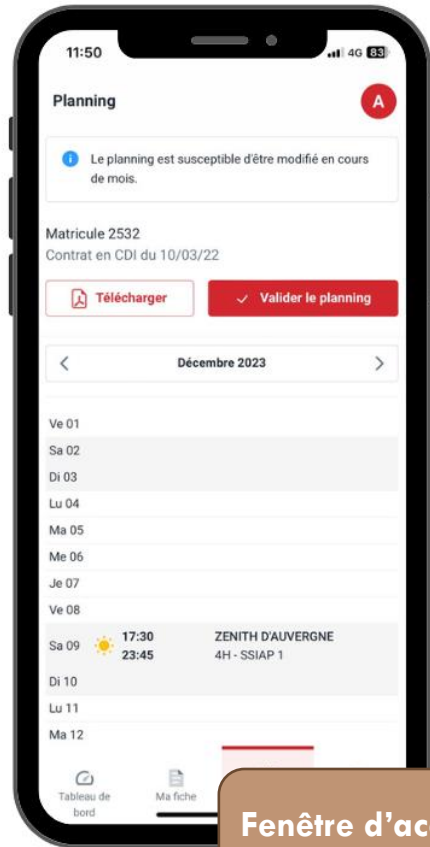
11:50
4G 83

Planning
A

Le planning est susceptible d'être modifié en cours de mois.

Matricule 2532
Contrat en CDI du 10/03/22

Télécharger
Valider le planning

<
Décembre 2023
>

Ve 01
Sa 02
Di 03
Lu 04
Ma 05
Me 06
Je 07
Ve 08
Sa 09 17:30 23:45 ZENITH D'AUVERGNE 4H - SSIAP 1
Di 10
Lu 11
Ma 12

Tableau de bord
Ma fiche

Fenêtre d'ac